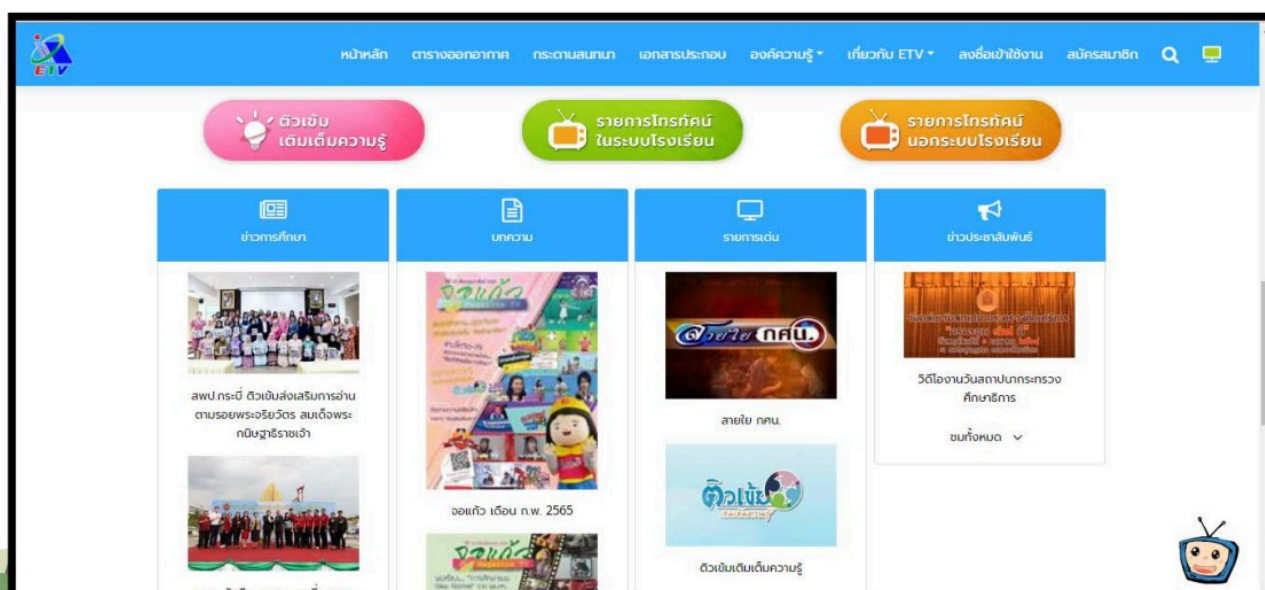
ETV

หน้าหลัก ตารางออกอากาศ กระดานสนทนา เอกสารประกอบ องค์ความรู้ เกี่ยวกับ ETV ลงชื่อเข้าใช้งาน สมัครสมาชิก

ติวเข้ม เติมเต็มความรู้

รายการโทรทัศน์ ในระบบโรงเรียน

รายการโทรทัศน์ นอกระบบโรงเรียน

ข่าวการศึกษา

บทความ

รายการเด่น

ข่าวประชาสัมพันธ์

สพป.กระบี่ ติวเข้มส่งเสริมการอ่าน ตามรอยพระจริยวัตร สมเด็จพระกนิษฐาธิราชเจ้า

จอแก้ว

จอแก้ว เดือน ก.พ. 2565

สายใย กศน.

สายใย กศน.

ติวเข้ม

ติวเข้มเติมเต็มความรู้

วีดีโองานวันสถาปนากระทรวงศึกษาธิการ

ชมทั้งหมด

จอแก้ว